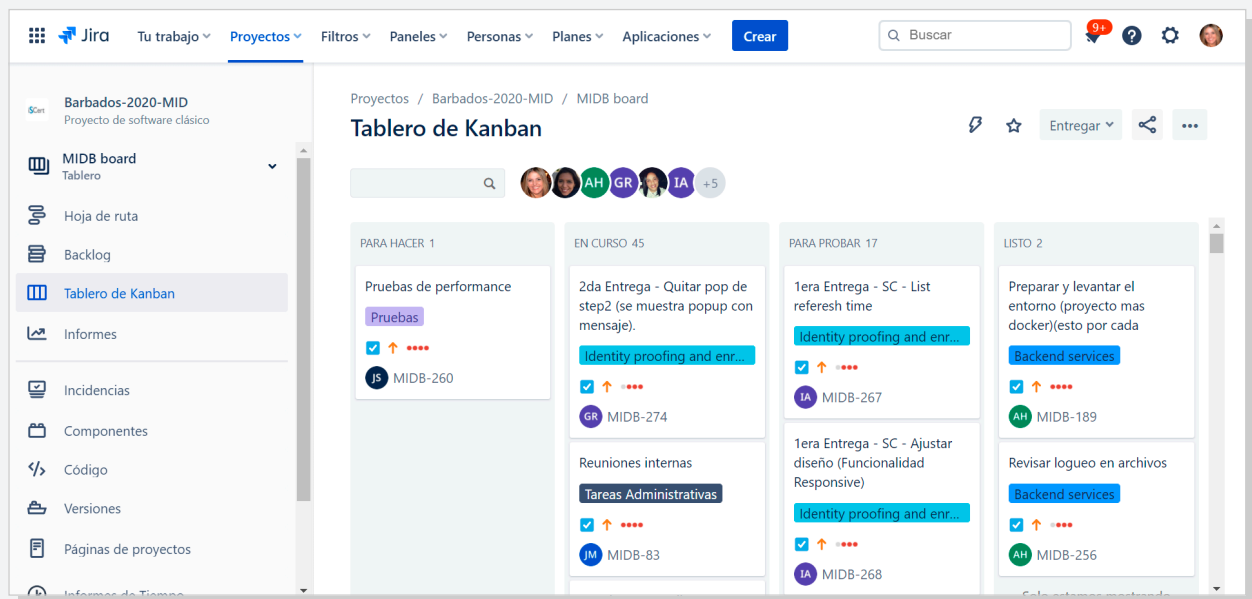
Jira Tu trabajo Proyectos Filtros Paneles Personas Planes Aplicaciones Crear

Buscar

9+

Barbados-2020-MID
Proyecto de software clásico

MIDB board
Tablero

Hoja de ruta
Backlog
Tablero de Kanban
Informes
Incidencias
Componentes
Código
Versiones
Páginas de proyectos
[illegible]

Proyectos / Barbados-2020-MID / MIDB board

Tablero de Kanban

Entregar

AH GR IA +5

PARA HACER 1

Pruebas de performance
Pruebas
JS MIDB-260

EN CURSO 45

2da Entrega - Quitar pop de step2 (se muestra popup con mensaje).
Identity proofing and enr...
GR MIDB-274

Reuniones internas
Tareas Administrativas
JM MIDB-83

PARA PROBAR 17

1era Entrega - SC - List referesh time
Identity proofing and enr...
IA MIDB-267

1era Entrega - SC - Ajustar diseño (Funcionalidad Responsive)
Identity proofing and enr...
IA MIDB-268

LISTO 2

Preparar y levantar el entorno (proyecto mas docker)(esto por cada
Backend services
AH MIDB-189

Revisar logueo en archivos
Backend services
AH MIDB-256

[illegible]